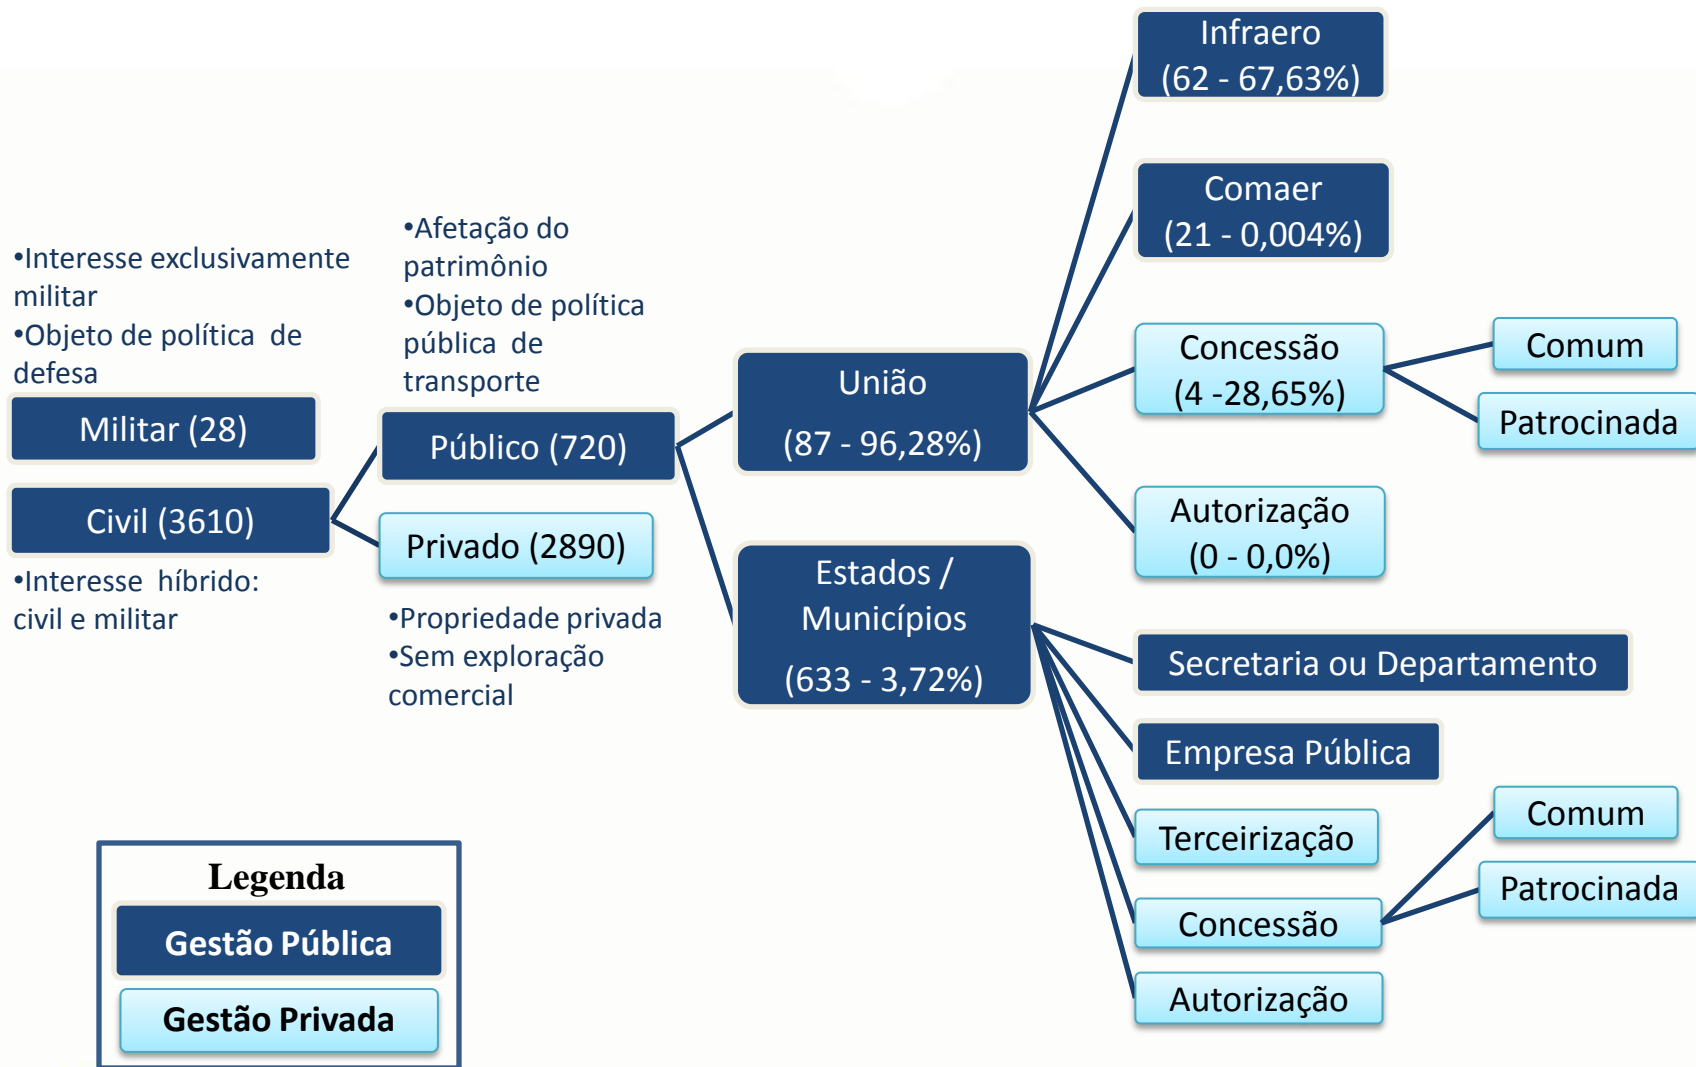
•Interesse exclusivamente militar
•Objeto de política de defesa

Militar (28)

Civil (3610)

•Interesse híbrido: civil e militar

•Afetação do patrimônio
•Objeto de política pública de transporte

Público (720)

Privado (2890)

•Propriedade privada
•Sem exploração comercial

União

(87 - 96,28%)

Estados / Municípios

(633 - 3,72%)

Infraero
(62 - 67,63%)

Comaer
(21 - 0,004%)

Concessão
(4 -28,65%)

Comum

Patrocinada

Autorização
(0 - 0,0%)

Secretaria ou Departamento

Empresa Pública

Terceirização

Concessão

Comum

Patrocinada

Autorização

Legenda
Gestão Pública
Gestão Privada